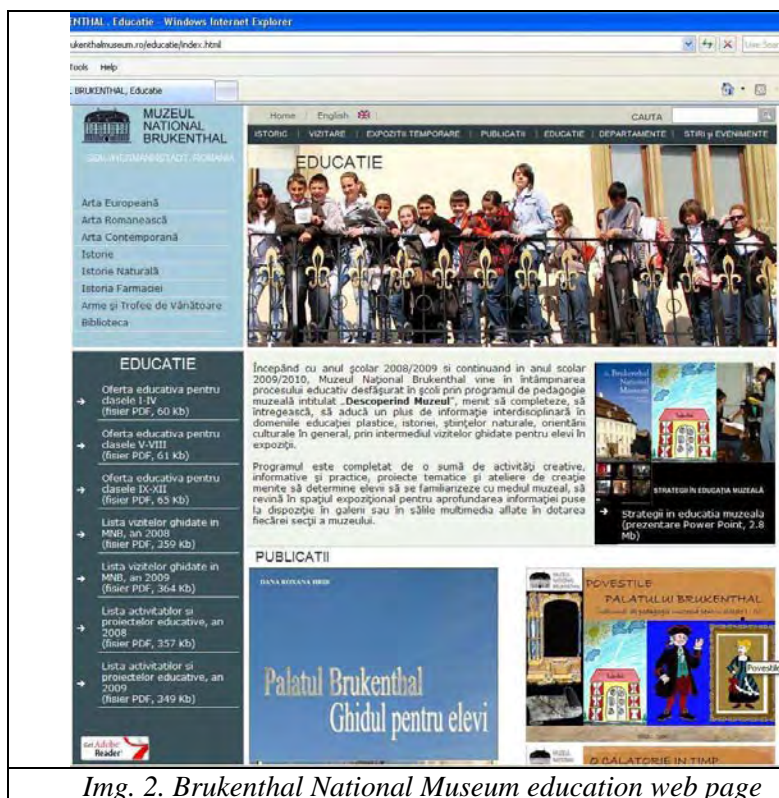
NTHAL . Educatie - Windows Internet Explorer

ukenthalmuseum.ro/educatie/index.html

Tools Help

BRUKENTHAL, Educatie

MUZEUL NATIONAL BRUKENTHAL

SIBIU/HERMANNSTADT, ROMANIA

Home | English

CAUTA

ISTORIC | VIZITARE | EXPOZITII TEMPORARE | PUBLICATII | EDUCATIE | DEPARTAMENTE | STIRI si EVENIMENTE

EDUCATIE

Arta Europeană
Arta Romanească
Arta Contemporană
Istorie
Istorie Naturală
Istoria Farmaciei
Arme și Trofee de Vânătoare
Biblioteca

EDUCATIE

Oferta educativa pentru clasele I-IV (fisier PDF, 60 Kb)

Oferta educativa pentru clasele V-VIII (fisier PDF, 61 Kb)

Oferta educativa pentru clasele IX-XII (fisier PDF, 65 Kb)

Lista vizitelor ghidate in MNB, an 2008 (fisier PDF, 359 Kb)

Lista vizitelor ghidate in MNB, an 2009 (fisier PDF, 364 Kb)

Lista activitatilor si proiectelor educative, an 2008 (fisier PDF, 357 Kb)

Lista activitatilor si proiectelor educative, an 2009 (fisier PDF, 349 Kb)

Get Adobe Reader

Începând cu anul școlar 2008/2009 și continuând în anul școlar 2009/2010, Muzeul Național Brukenthal vine în întâmpinarea procesului educativ desfășurat în școli prin programul de pedagogie muzeală intitulat „Descoperind Muzeul", menit să completeze, să întregească, să aducă un plus de informație interdisciplinară în domeniile educației plastice, istoriei, științelor naturale, orientării culturale în general, prin intermediul vizitelor ghidate pentru elevi în expoziții.

Programul este completat de o sumă de activități creative, informative și practice, proiecte tematice și ateliere de creație menite să determine elevii să se familiarizeze cu mediul muzeal, să revină în spațiul expozițional pentru aprofundarea informației puse la dispoziție în galerii sau în sălile multimedia aflate în dotarea fiecărei secții a muzeului.

STRATEGII IN EDUCATIA MUZEALA

Strategii in educatia muzeala (prezentare Power Point, 2.8 Mb)

PUBLICATII

DANA ROXANA HRIB

Palatul Brukenthal
Ghidul pentru elevi

POVESTILE PALATULUI BRUKENTHAL

Povestil

O CĂLĂTORIE ÎN TIMP

Img. 2. Brukenthal National Museum education web page